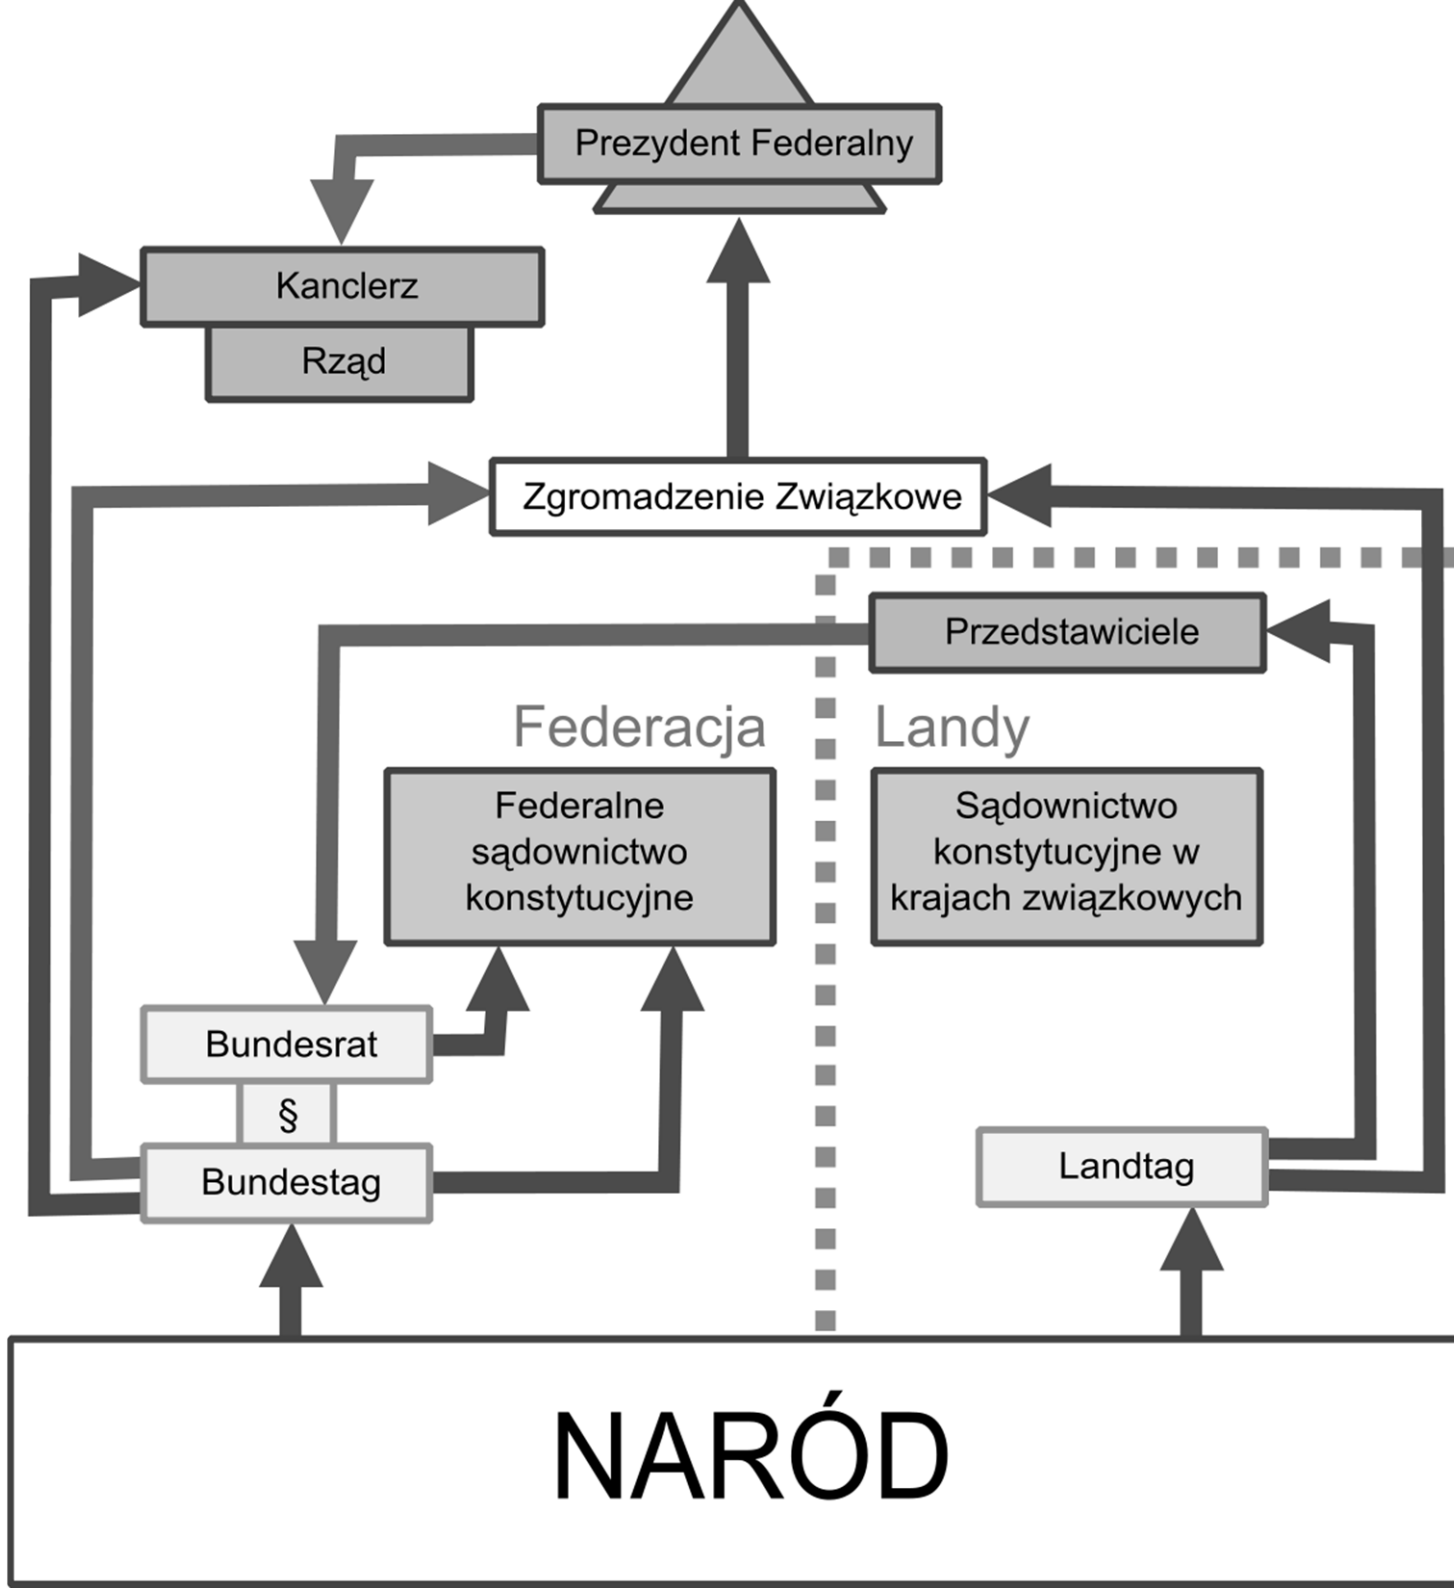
Prezydent Federalny

Kanclerz

Rząd

Zgromadzenie Związkowe

Przedstawiciele

Federacja

Landy

Federalne sądownictwo konstytucyjne

Sądownictwo konstytucyjne w krajach związkowych

Bundesrat

§

Bundestag

Landtag

NARÓD